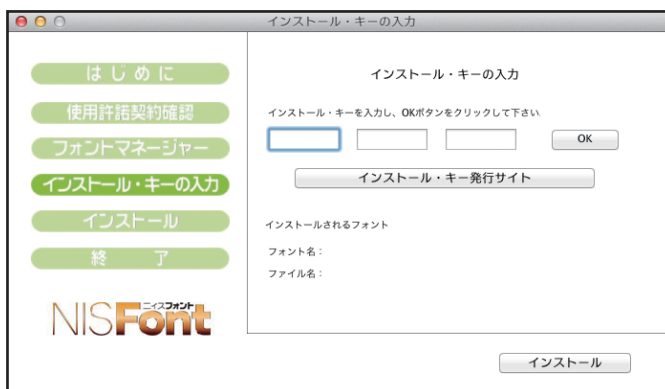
インストール・キーの入力

はじめに

使用許諾契約確認

フォントマネージャー

インストール・キーの入力

インストール

終了

NISFont ニィスフォント

インストール・キーの入力

インストール・キーを入力し、OKボタンをクリックして下さい.

OK

インストール・キー発行サイト

インストールされるフォント

フォント名：

ファイル名：

インストール